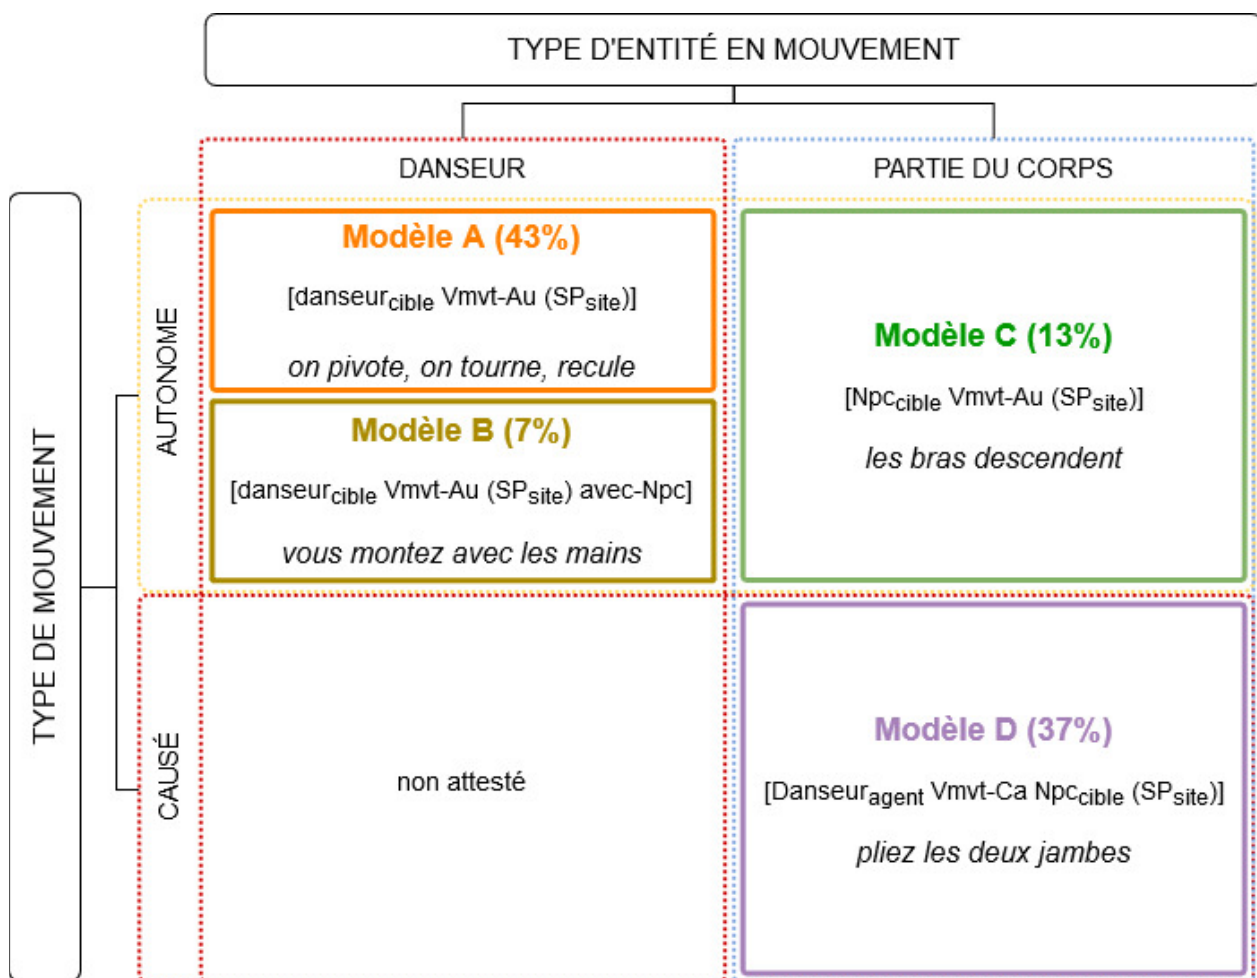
TYPE D'ENTITÉ EN MOUVEMENT

DANSEUR

PARTIE DU CORPS

TYPE DE MOUVEMENT

AUTONOME

Modèle A (43%)

[danseur$_{cible}$ Vmvt-Au (SP$_{site}$)]

on pivote, on tourne, recule

Modèle B (7%)

[danseur$_{cible}$ Vmvt-Au (SP$_{site}$) avec-Npc]

vous montez avec les mains

Modèle C (13%)

[Npc$_{cible}$ Vmvt-Au (SP$_{site}$)]

les bras descendent

CAUSÉ

non attesté

Modèle D (37%)

[Danseur$_{agent}$ Vmvt-Ca Npc$_{cible}$ (SP$_{site}$)]

pliez les deux jambes